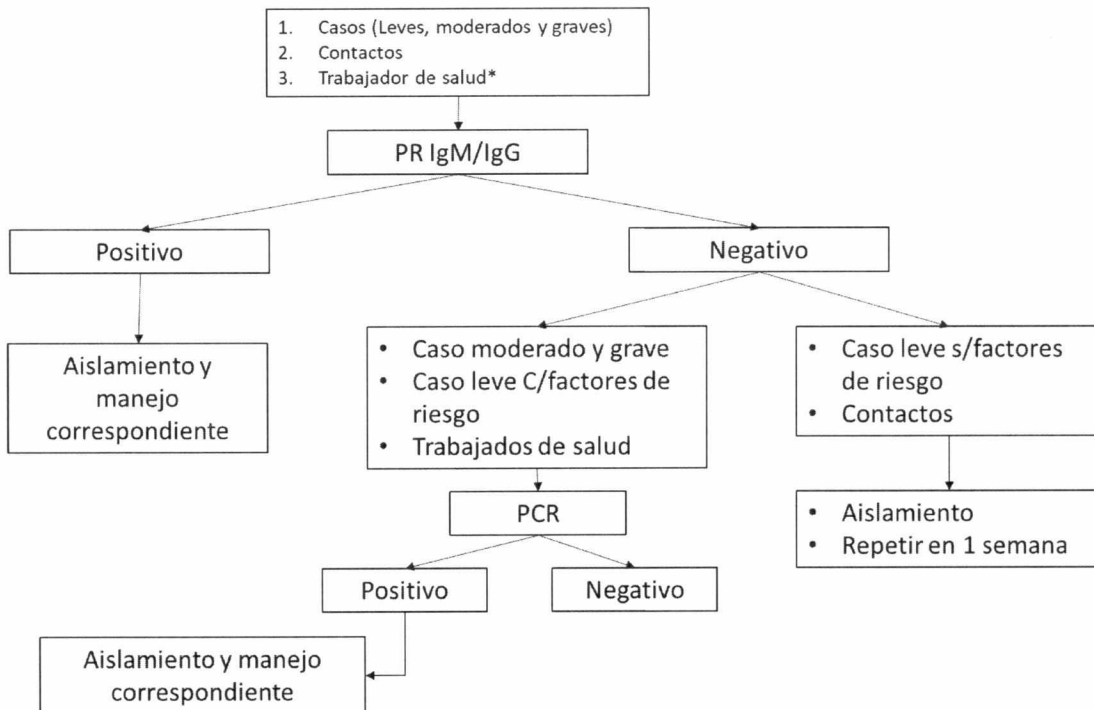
1. Casos (Leves, moderados y graves)
2. Contactos
3. Trabajador de salud*

PR IgM/IgG

Positivo

Negativo

Aislamiento y manejo correspondiente

• Caso moderado y grave
• Caso leve C/factores de riesgo
• Trabajados de salud

• Caso leve s/factores de riesgo
• Contactos

PCR

• Aislamiento
• Repetir en 1 semana

Positivo

Negativo

Aislamiento y manejo correspondiente